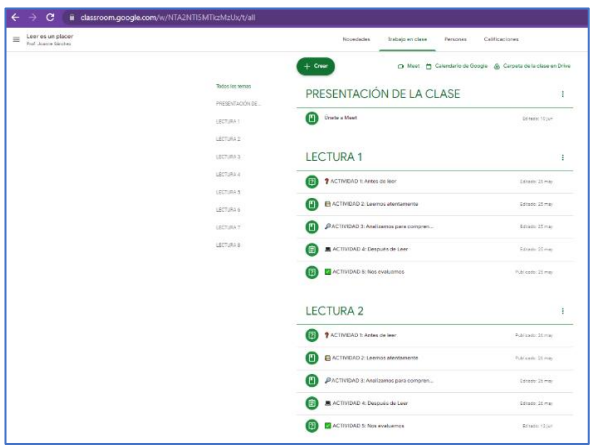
classroom.google.com/w/NTA2NTI5MTkzMzUx/t/all

Leer es un placer
Prof. Jessica Sánchez

Novedades Trabajo en clase Personas Calificaciones

+ Crear

Meet Calendario de Google Carpeta de la clase en Drive

Todos los temas
PRESENTACIÓN DE...
LECTURA 1
LECTURA 2
LECTURA 3
LECTURA 4
LECTURA 5
LECTURA 6
LECTURA 7
LECTURA 8

PRESENTACIÓN DE LA CLASE

Únete a Meet Editado: 15 jun

LECTURA 1

ACTIVIDAD 1: Antes de leer Editado: 25 may
ACTIVIDAD 2: Leamos atentamente Editado: 25 may
ACTIVIDAD 3: Analizamos para compren... Editado: 25 may
ACTIVIDAD 4: Después de Leer Editado: 25 may
ACTIVIDAD 5: Nos evaluamos Publicado: 25 may

LECTURA 2

ACTIVIDAD 1: Antes de leer Publicado: 25 may
ACTIVIDAD 2: Leamos atentamente Publicado: 25 may
ACTIVIDAD 3: Analizamos para compren... Editado: 25 may
ACTIVIDAD 4: Después de Leer Editado: 25 may
ACTIVIDAD 5: Nos evaluamos Editado: 15 jun